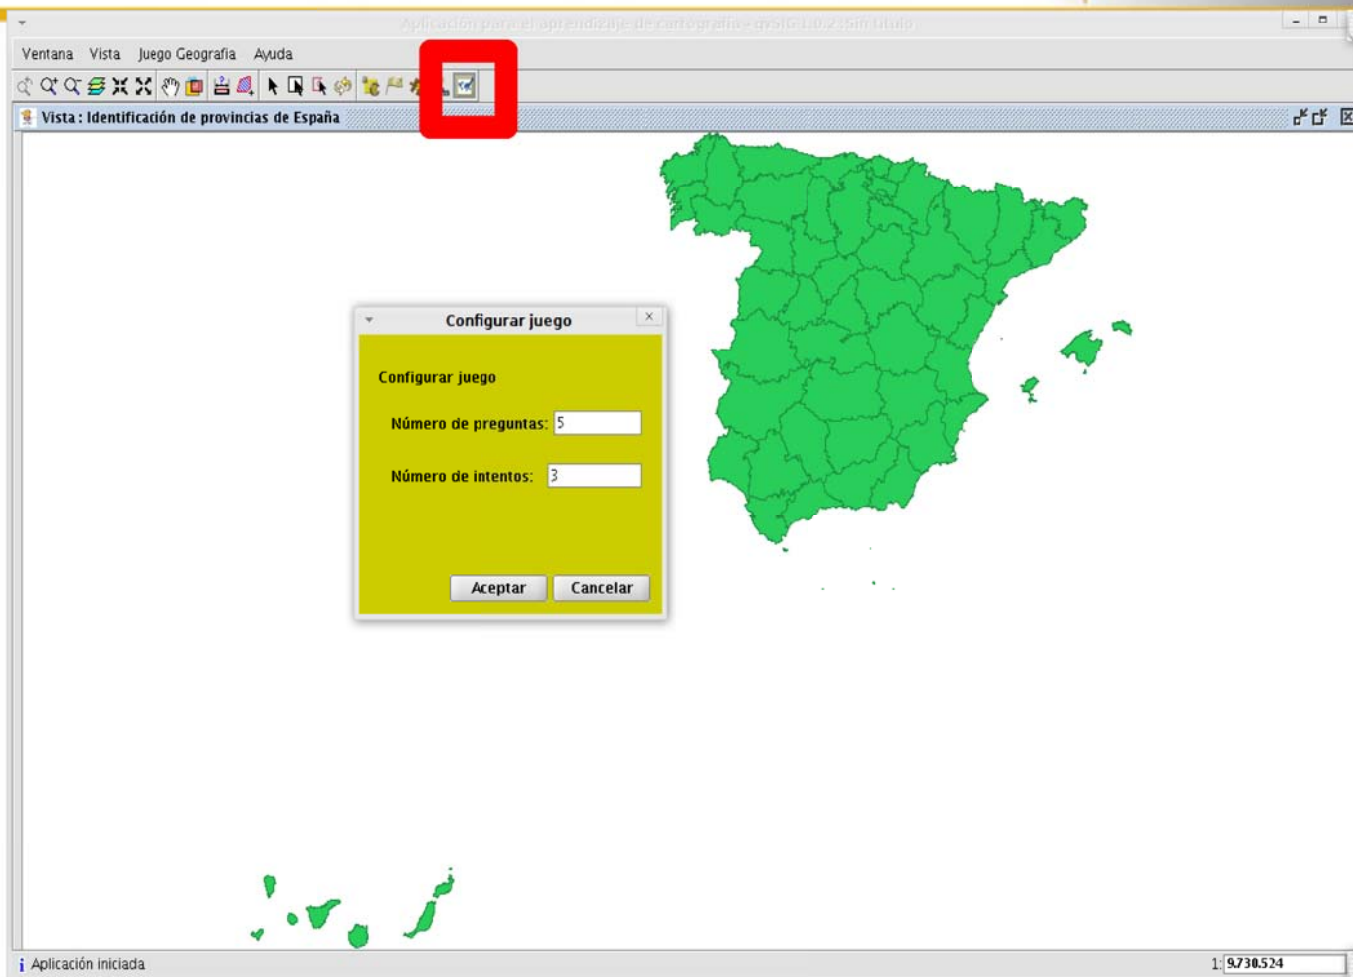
Aplicación para el aprendizaje de cartografía - gvSIG 1.0.2 [sin título]

Ventana Vista Juego Geografía Ayuda

Vista : Identificación de provincias de España

Configurar juego

Configurar juego

Número de preguntas: 5

Número de intentos: 3

Aceptar Cancelar

Aplicación iniciada

1: 9.730.524